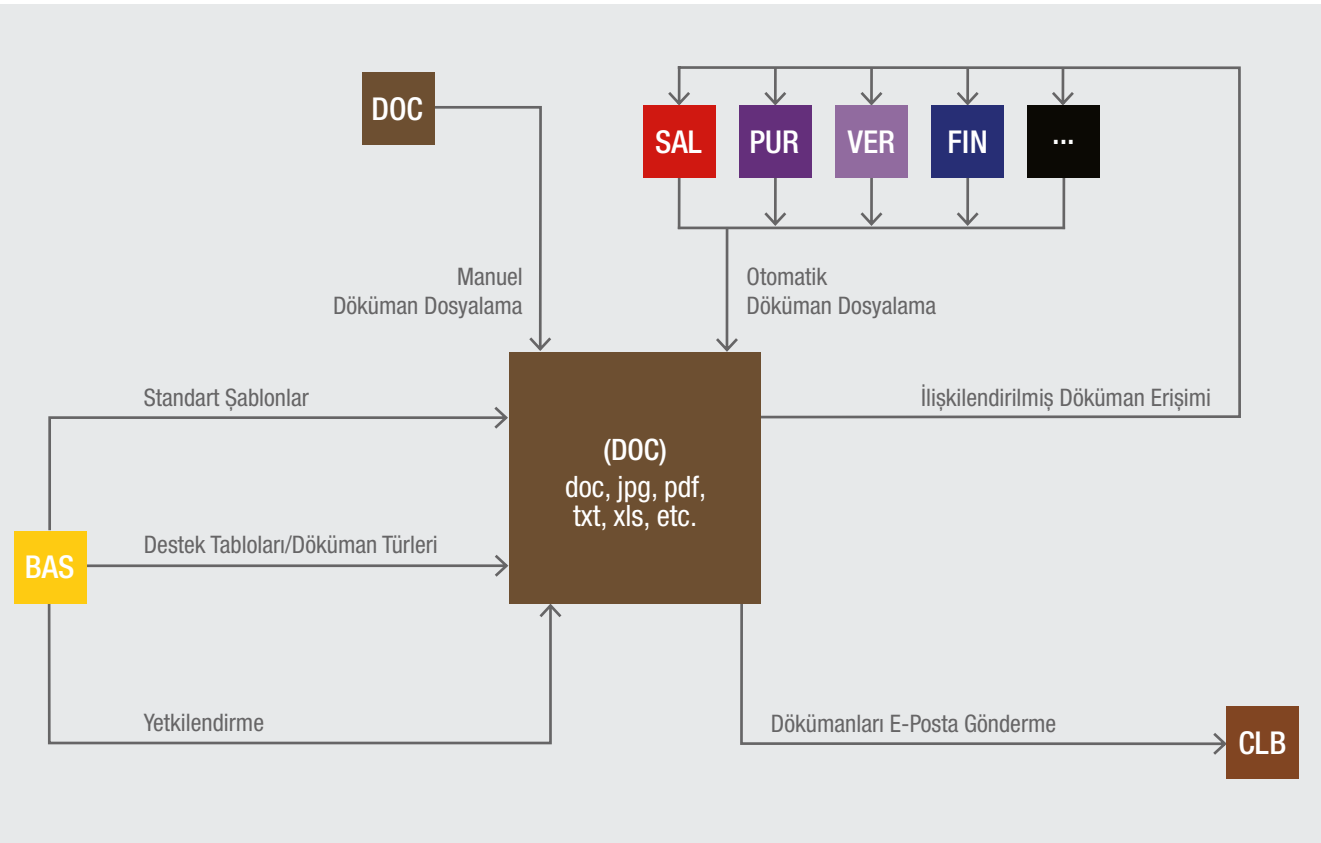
DOC

SAL
PUR
VER
FIN
...

Manuel
Döküman Dosyalama

Otomatik
Döküman Dosyalama

Standart Şablonlar

İlişkilendirilmiş Döküman Erişimi

(DOC)
doc, jpg, pdf,
txt, xls, etc.

BAS

Destek Tabloları/Döküman Türleri

Yetkilendirme

Dökümanları E-Posta Gönderme

CLB